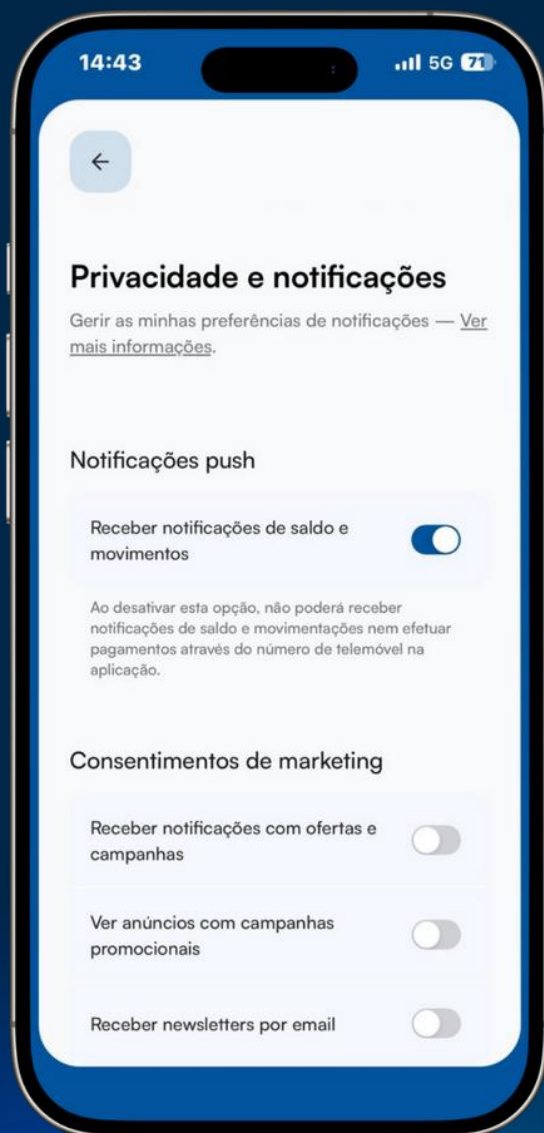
14:43

5G 71

←

Privacidade e notificações

Gerir as minhas preferências de notificações — Ver mais informações.

Notificações push

Receber notificações de saldo e movimentos

Ao desativar esta opção, não poderá receber notificações de saldo e movimentações nem efetuar pagamentos através do número de telemóvel na aplicação.

Consentimentos de marketing

Receber notificações com ofertas e campanhas

Ver anúncios com campanhas promocionais

Receber newsletters por email